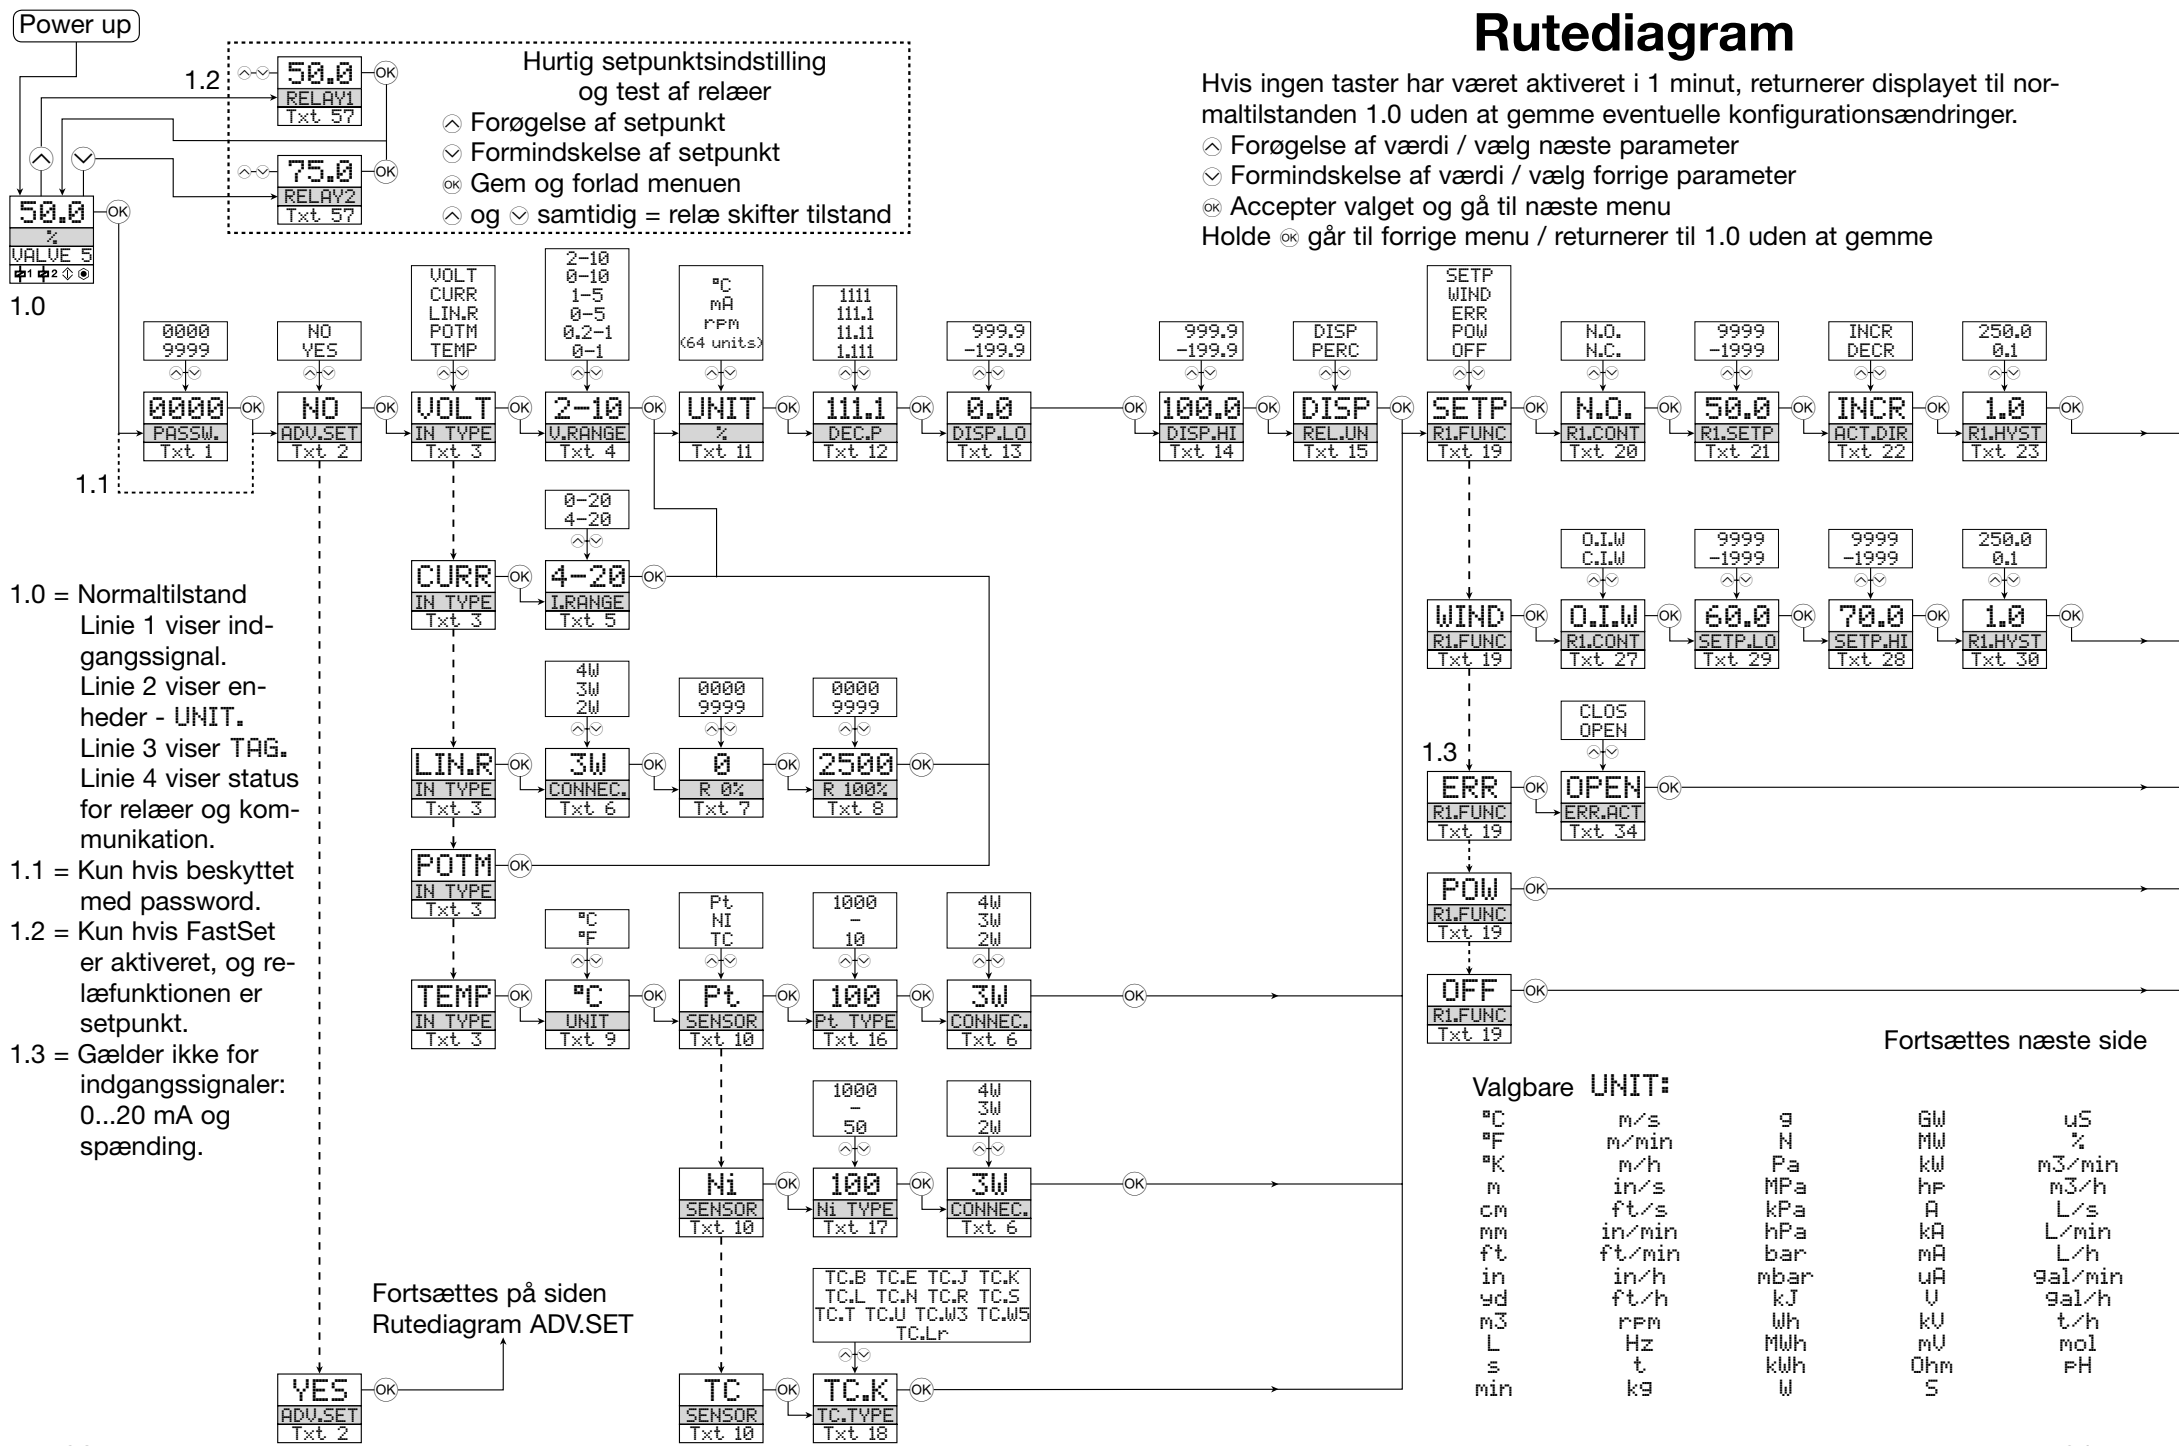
Power up

1.2

50.0
RELAY1
Txt 57

75.0
RELAY2
Txt 57

Hurtig setpunktsindstilling og test af relæer
Forøgelse af setpunkt
Formindskelse af setpunkt
Gem og forlad menuen
og samtidig = relæ skifter tilstand

50.0
%
VALVE 5

1.0

Rutediagram

Hvis ingen taster har været aktiveret i 1 minut, returnerer displayet til normaltilstanden 1.0 uden at gemme eventuelle konfigurationsændringer.
Forøgelse af værdi / vælg næste parameter
Formindskelse af værdi / vælg forrige parameter
Accepter valget og gå til næste menu
Holde går til forrige menu / returnerer til 1.0 uden at gemme

0000
9999
0000
PASSW.
Txt 1

NO
YES
NO
ADV.SET
Txt 2

VOLT
CURR
LIN.R
POTM
TEMP
VOLT
IN TYPE
Txt 3

2-10
0-10
1-5
0-5
0.2-1
0-1
2-10
V.RANGE
Txt 4

°C
mA
rpm
(64 units)
UNIT
%
Txt 11

1111
111.1
11.11
1.111
111.1
DEC.P
Txt 12

999.9
-199.9
0.0
DISP.LO
Txt 13

999.9
-199.9
100.0
DISP.HI
Txt 14

DISP
PERC
DISP
REL.UN
Txt 15

SETP
WIND
ERR
POW
OFF
SETP
R1.FUNC
Txt 19

N.O.
N.C.
N.O.
R1.CONT
Txt 20

9999
-1999
50.0
R1.SETP
Txt 21

INCR
DECR
INCR
ACT.DIR
Txt 22

250.0
0.1
1.0
R1.HYST
Txt 23

1.1

0-20
4-20
CURR
IN TYPE
Txt 3
4-20
I.RANGE
Txt 5

O.I.W
C.I.W
WIND
R1.FUNC
Txt 19
O.I.W
R1.CONT
Txt 27

9999
-1999
60.0
SETP.LO
Txt 29

9999
-1999
70.0
SETP.HI
Txt 28

250.0
0.1
1.0
R1.HYST
Txt 30

1.0 = Normaltilstand
Linie 1 viser indgangssignal.
Linie 2 viser enheder - UNIT.
Linie 3 viser TAG.
Linie 4 viser status for relæer og kommunikation.
1.1 = Kun hvis beskyttet med password.
1.2 = Kun hvis FastSet er aktiveret, og relæfunktionen er setpunkt.
1.3 = Gælder ikke for indgangssignaler: 0...20 mA og spænding.

4W
3W
2W
LIN.R
IN TYPE
Txt 3
3W
CONNEC.
Txt 6

0000
9999
0
R 0%
Txt 7

0000
9999
2500
R 100%
Txt 8

CLOS
OPEN
1.3
ERR
R1.FUNC
Txt 19
OPEN
ERR.ACT
Txt 34

POTM
IN TYPE
Txt 3

POW
R1.FUNC
Txt 19

°C
°F
TEMP
IN TYPE
Txt 3
°C
UNIT
Txt 9

Pt
NI
TC
Pt
SENSOR
Txt 10

1000
-
10
100
Pt TYPE
Txt 16

4W
3W
2W
3W
CONNEC.
Txt 6

OFF
R1.FUNC
Txt 19

Fortsættes næste side

1000
-
50
Ni
SENSOR
Txt 10
100
Ni TYPE
Txt 17

4W
3W
2W
3W
CONNEC.
Txt 6

Valgbare UNIT:

| °C | m/s | g | GW | uS |
|---|---|---|---|---|
| °F | m/min | N | MW | % |
| °K | m/h | Pa | kW | m3/min |
| m | in/s | MPa | hp | m3/h |
| cm | ft/s | kPa | A | L/s |
| mm | in/min | hPa | kA | L/min |
| ft | ft/min | bar | mA | L/h |
| in | in/h | mbar | uA | gal/min |
| yd | ft/h | kJ | V | gal/h |
| m3 | rpm | Wh | kV | t/h |
| L | Hz | MWh | mV | mol |
| s | t | kWh | Ohm | pH |
| min | kg | W | S | |

Fortsættes på siden Rutediagram ADV.SET

TC.B TC.E TC.J TC.K
TC.L TC.N TC.R TC.S
TC.T TC.U TC.W3 TC.W5
TC.Lr

YES
ADV.SET
Txt 2

TC
SENSOR
Txt 10

TC.K
TC.TYPE
Txt 18